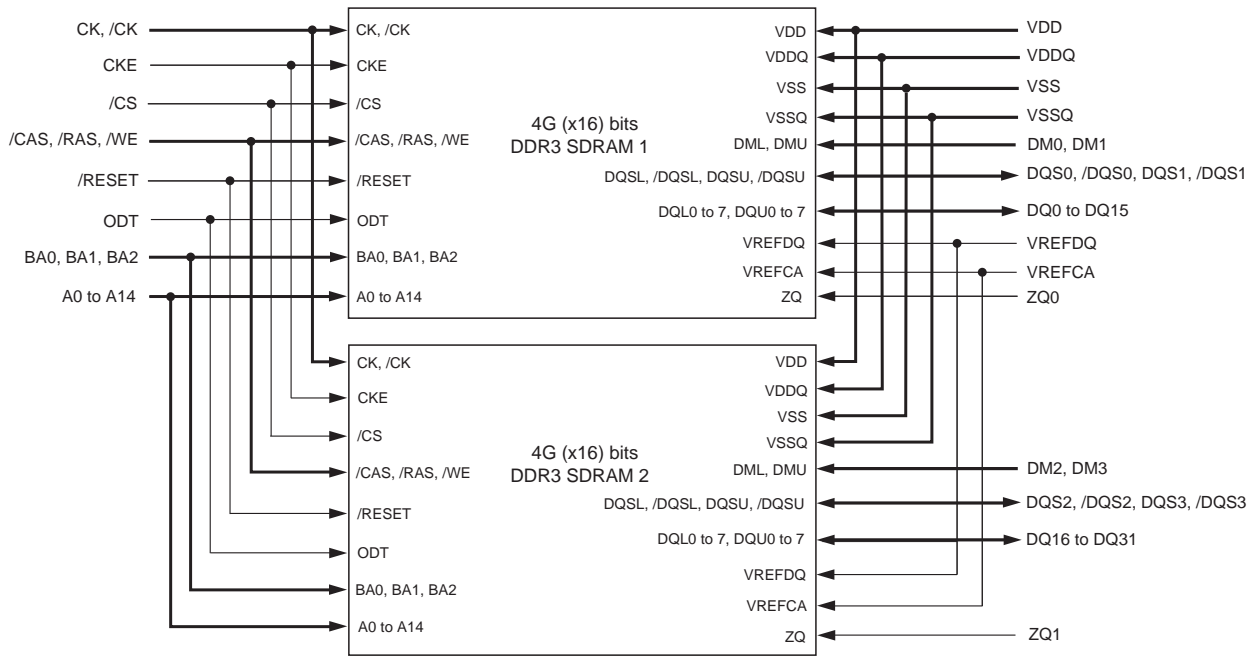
CK, /CK
CKE
/CS
/CAS, /RAS, /WE
/RESET
ODT
BA0, BA1, BA2
A0 to A14

CK, /CK
CKE
/CS
/CAS, /RAS, /WE
/RESET
ODT
BA0, BA1, BA2
A0 to A14

4G (x16) bits
DDR3 SDRAM 1

VDD
VDDQ
VSS
VSSQ
DML, DMU
DQSL, /DQSL, DQSU, /DQSU
DQL0 to 7, DQU0 to 7
VREFDQ
VREFCA
ZQ

VDD
VDDQ
VSS
VSSQ
DM0, DM1
DQS0, /DQS0, DQS1, /DQS1
DQ0 to DQ15
VREFDQ
VREFCA
ZQ0

CK, /CK
CKE
/CS
/CAS, /RAS, /WE
/RESET
ODT
BA0, BA1, BA2
A0 to A14

4G (x16) bits
DDR3 SDRAM 2

VDD
VDDQ
VSS
VSSQ
DML, DMU
DQSL, /DQSL, DQSU, /DQSU
DQL0 to 7, DQU0 to 7
VREFDQ
VREFCA
ZQ

DM2, DM3
DQS2, /DQS2, DQS3, /DQS3
DQ16 to DQ31
ZQ1